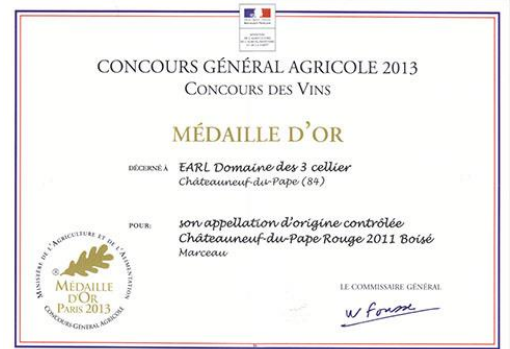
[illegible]

CONCOURS GÉNÉRAL AGRICOLE 2013
CONCOURS DES VINS

MÉDAILLE D'OR

DÉCERNÉ À EARL Domaine des 3 cellier
Châteauneuf-du-Pape (84)

POUR: son appellation d'origine contrôlée
Châteauneuf-du-Pape Rouge 2011 Boisé
Marceau

MINISTÈRE DE L'AGRICULTURE ET DE L'ALIMENTATION
MÉDAILLE D'OR PARIS 2013
CONCOURS GÉNÉRAL AGRICOLE

LE COMMISSAIRE GÉNÉRAL

W Fousse